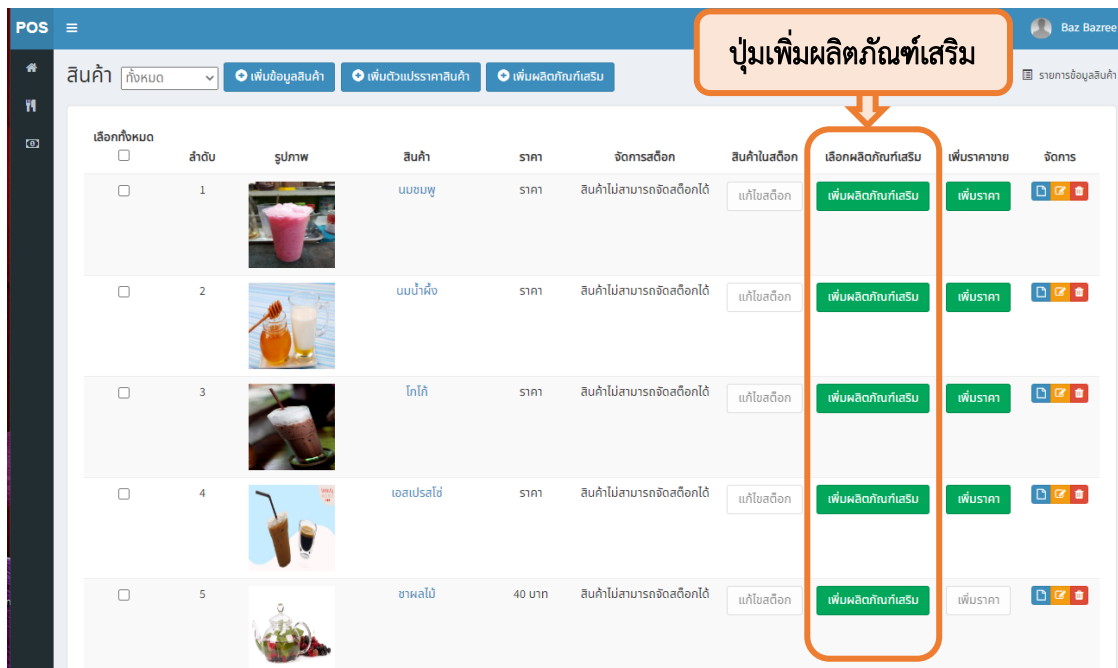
POS ≡

Baz Bazree

ปุ่มเพิ่มผลิตภัณฑ์เสริม

สินค้า ทั้งหมด

เพิ่มข้อมูลสินค้า

เพิ่มตัวแปรราคาสินค้า

เพิ่มผลิตภัณฑ์เสริม

รายการข้อมูลสินค้า

| เลือกทั้งหมด | ลำดับ | รูปภาพ | สินค้า | ราคา | จัดการสต๊อก | สินค้าในสต๊อก | เลือกผลิตภัณฑ์เสริม | เพิ่มราคาขาย | จัดการ |
|---|---|---|---|---|---|---|---|---|---|
| ☐ | 1 | | นมชมพู | ราคา | สินค้าไม่สามารถจัดสต๊อกได้ | แก้ไขสต๊อก | เพิ่มผลิตภัณฑ์เสริม | เพิ่มราคา | |
| ☐ | 2 | | นมน้ำผึ้ง | ราคา | สินค้าไม่สามารถจัดสต๊อกได้ | แก้ไขสต๊อก | เพิ่มผลิตภัณฑ์เสริม | เพิ่มราคา | |
| ☐ | 3 | | โกโก้ | ราคา | สินค้าไม่สามารถจัดสต๊อกได้ | แก้ไขสต๊อก | เพิ่มผลิตภัณฑ์เสริม | เพิ่มราคา | |
| ☐ | 4 | | เอสเปรสโซ่ | ราคา | สินค้าไม่สามารถจัดสต๊อกได้ | แก้ไขสต๊อก | เพิ่มผลิตภัณฑ์เสริม | เพิ่มราคา | |
| ☐ | 5 | | ชาผลไม้ | 40 บาท | สินค้าไม่สามารถจัดสต๊อกได้ | แก้ไขสต๊อก | เพิ่มผลิตภัณฑ์เสริม | เพิ่มราคา | |